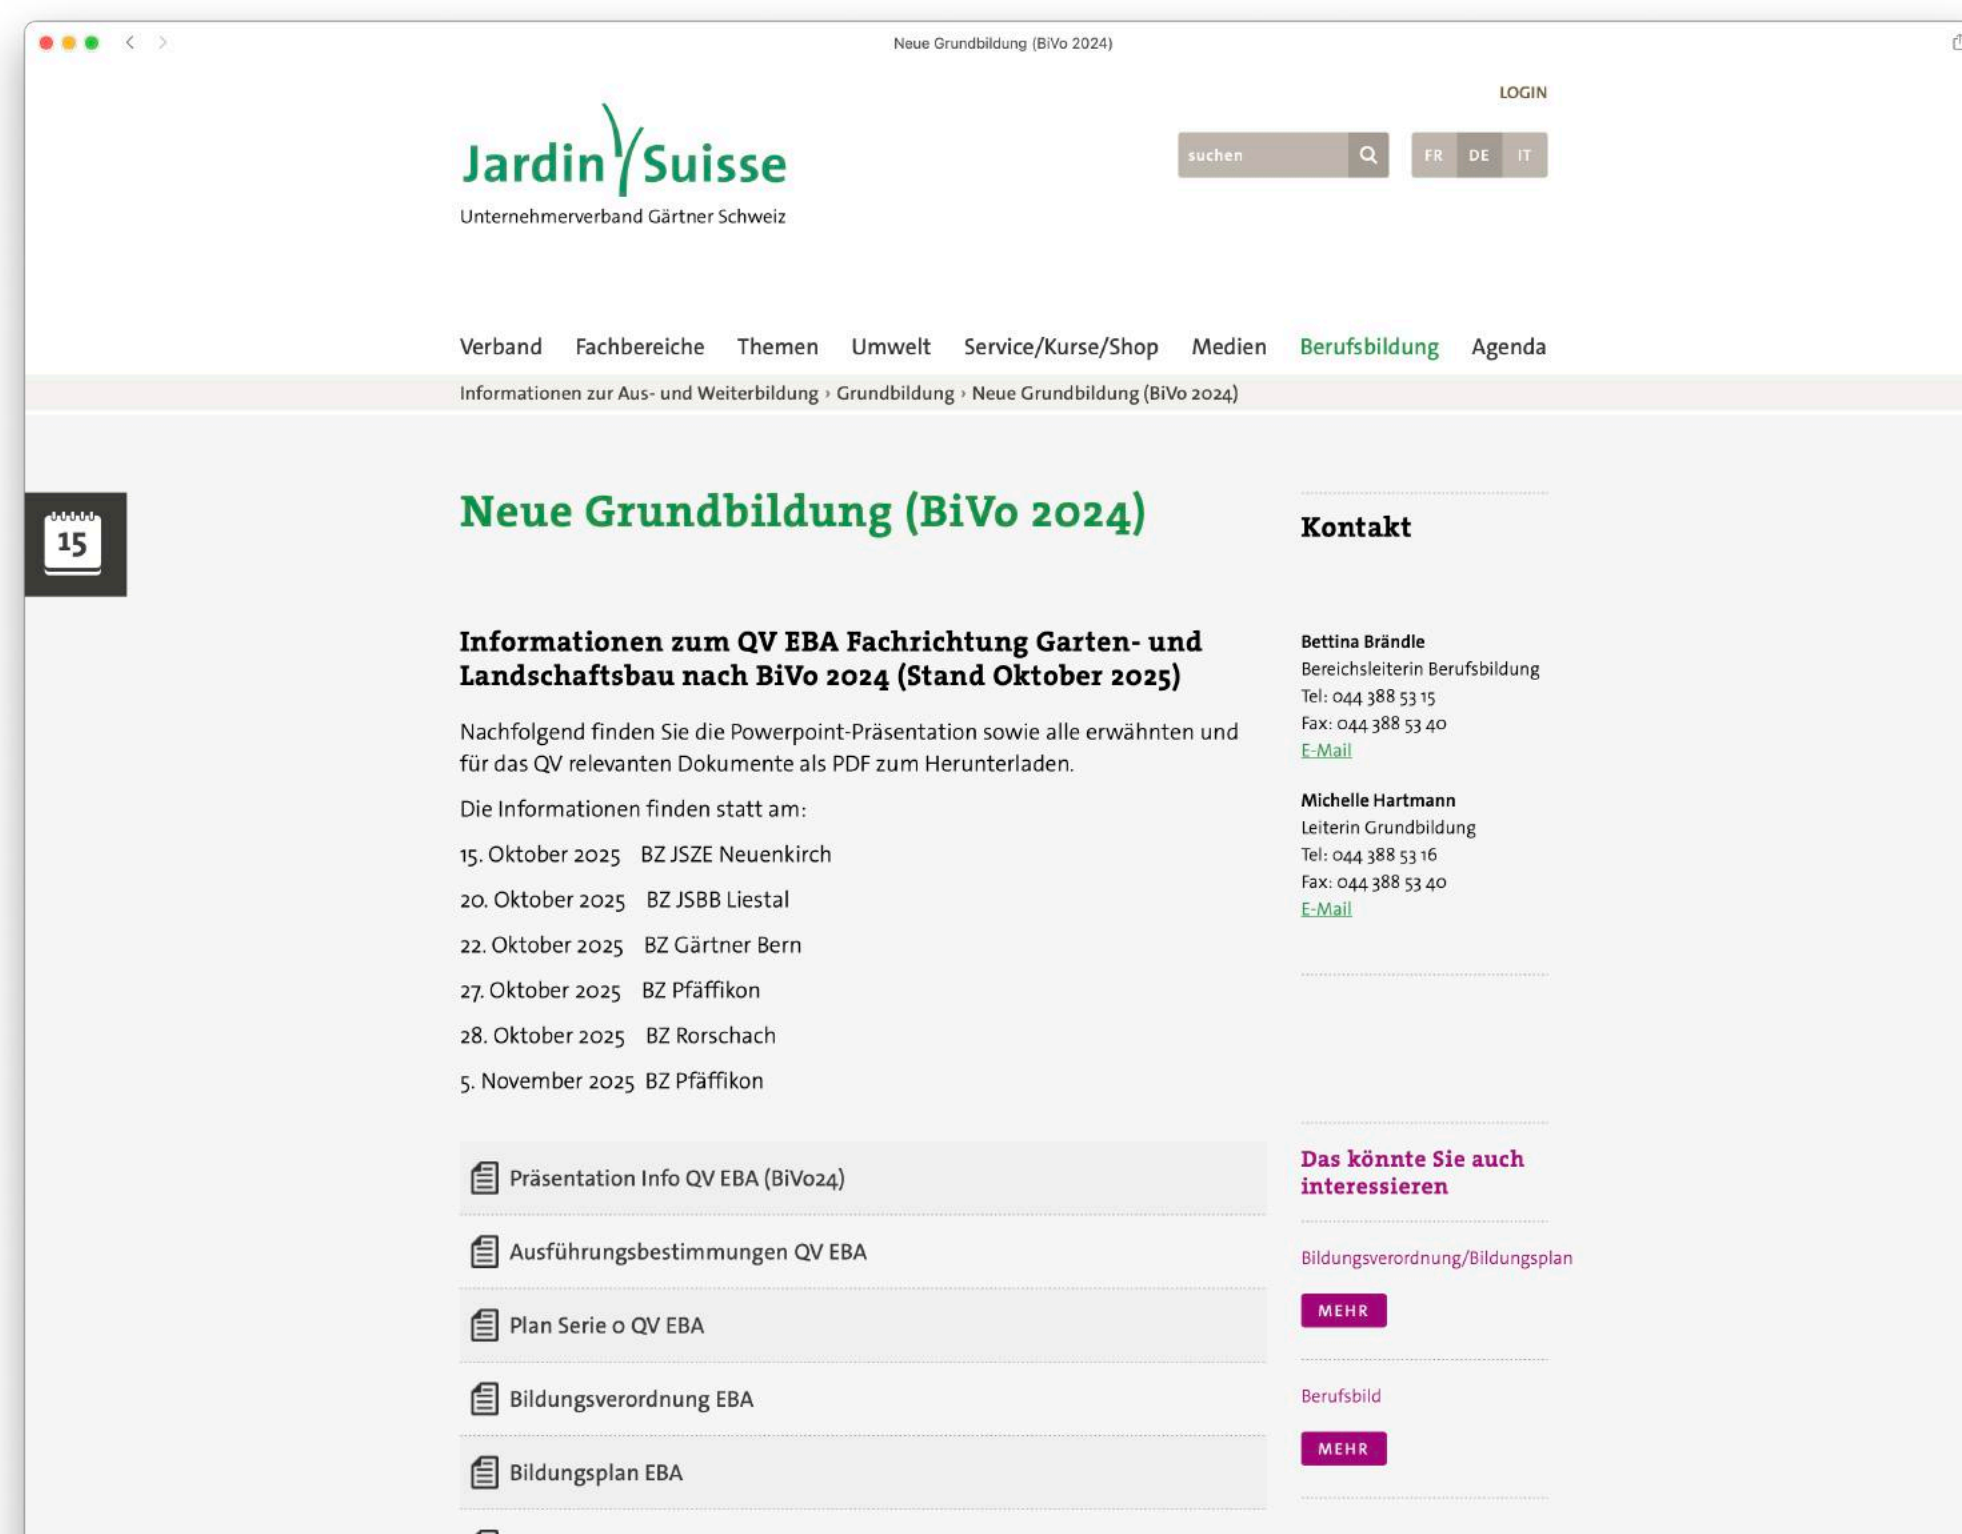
Neue Grundbildung (BiVo 2024)

LOGIN

Jardin Suisse
Unternehmerverband Gärtner Schweiz

suchen

FR DE IT

Verband Fachbereiche Themen Umwelt Service/Kurse/Shop Medien Berufsbildung Agenda

Informationen zur Aus- und Weiterbildung › Grundbildung › Neue Grundbildung (BiVo 2024)

15

Neue Grundbildung (BiVo 2024)

Informationen zum QV EBA Fachrichtung Garten- und Landschaftsbau nach BiVo 2024 (Stand Oktober 2025)

Nachfolgend finden Sie die Powerpoint-Präsentation sowie alle erwähnten und für das QV relevanten Dokumente als PDF zum Herunterladen.

Die Informationen finden statt am:

15. Oktober 2025 BZ JSZE Neuenkirch

20. Oktober 2025 BZ JSBB Liestal

22. Oktober 2025 BZ Gärtner Bern

27. Oktober 2025 BZ Pfäffikon

28. Oktober 2025 BZ Rorschach

5. November 2025 BZ Pfäffikon

Präsentation Info QV EBA (BiVo24)

Ausführungsbestimmungen QV EBA

Plan Serie 0 QV EBA

Bildungsverordnung EBA

Bildungsplan EBA

Kontakt

Bettina Brändle
Bereichsleiterin Berufsbildung
Tel: 044 388 53 15
Fax: 044 388 53 40
E-Mail

Michelle Hartmann
Leiterin Grundbildung
Tel: 044 388 53 16
Fax: 044 388 53 40
E-Mail

Das könnte Sie auch interessieren

Bildungsverordnung/Bildungsplan

MEHR

Berufsbild

MEHR